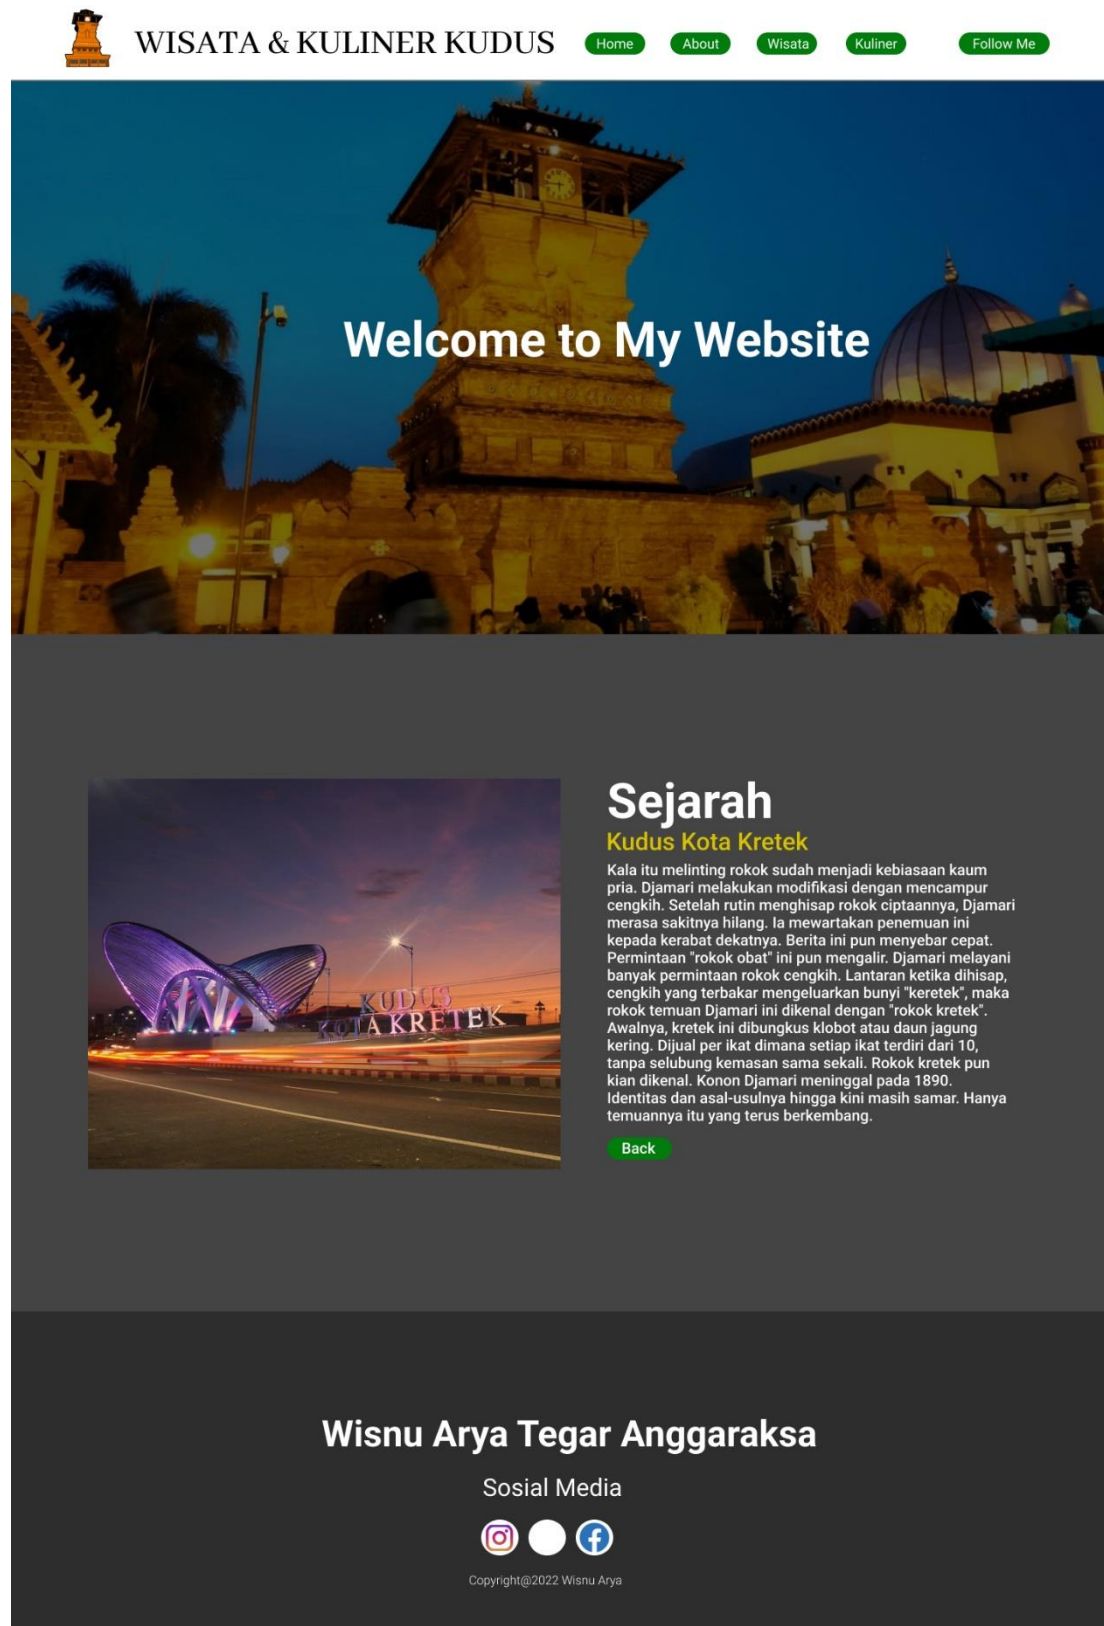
WISATA & KULINER KUDUS

Home About Wisata Kuliner Follow Me

Welcome to My Website

KUDUS
KOTA KRETEK

Sejarah

Kudus Kota Kretek

Kala itu melinting rokok sudah menjadi kebiasaan kaum pria. Djamari melakukan modifikasi dengan mencampur cengkih. Setelah rutin menghisap rokok ciptaannya, Djamari merasa sakitnya hilang. Ia mewartakan penemuan ini kepada kerabat dekatnya. Berita ini pun menyebar cepat. Permintaan "rokok obat" ini pun mengalir. Djamari melayani banyak permintaan rokok cengkih. Lantaran ketika dihisap, cengkih yang terbakar mengeluarkan bunyi "keretek", maka rokok temuan Djamari ini dikenal dengan "rokok kretek". Awalnya, kretek ini dibungkus klobot atau daun jagung kering. Dijual per ikat dimana setiap ikat terdiri dari 10, tanpa selubung kemasan sama sekali. Rokok kretek pun kian dikenal. Konon Djamari meninggal pada 1890. Identitas dan asal-usulnya hingga kini masih samar. Hanya temuannya itu yang terus berkembang.

Back

Wisnu Arya Tegar Anggaraksa

Sosial Media

Copyright@2022 Wisnu Arya